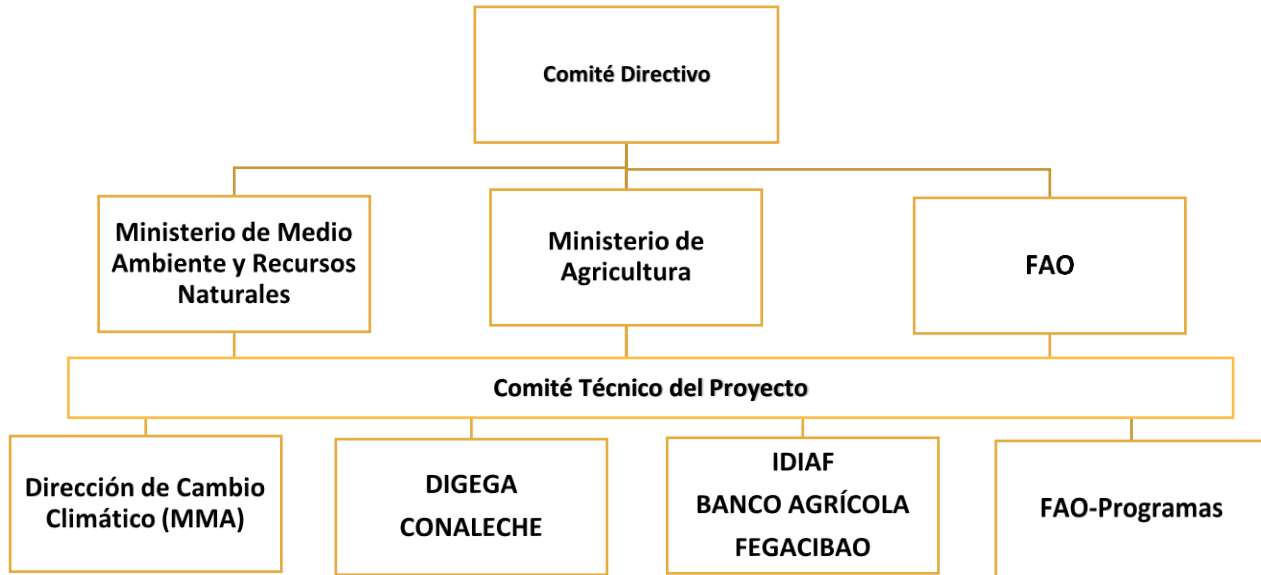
Comité Directivo

Ministerio de Medio Ambiente y Recursos Naturales

Ministerio de Agricultura

FAO

Comité Técnico del Proyecto

Dirección de Cambio Climático (MMA)

DIGEGA
CONALECHE

IDIAF
BANCO AGRÍCOLA
FEGACIBAO

FAO-Programas